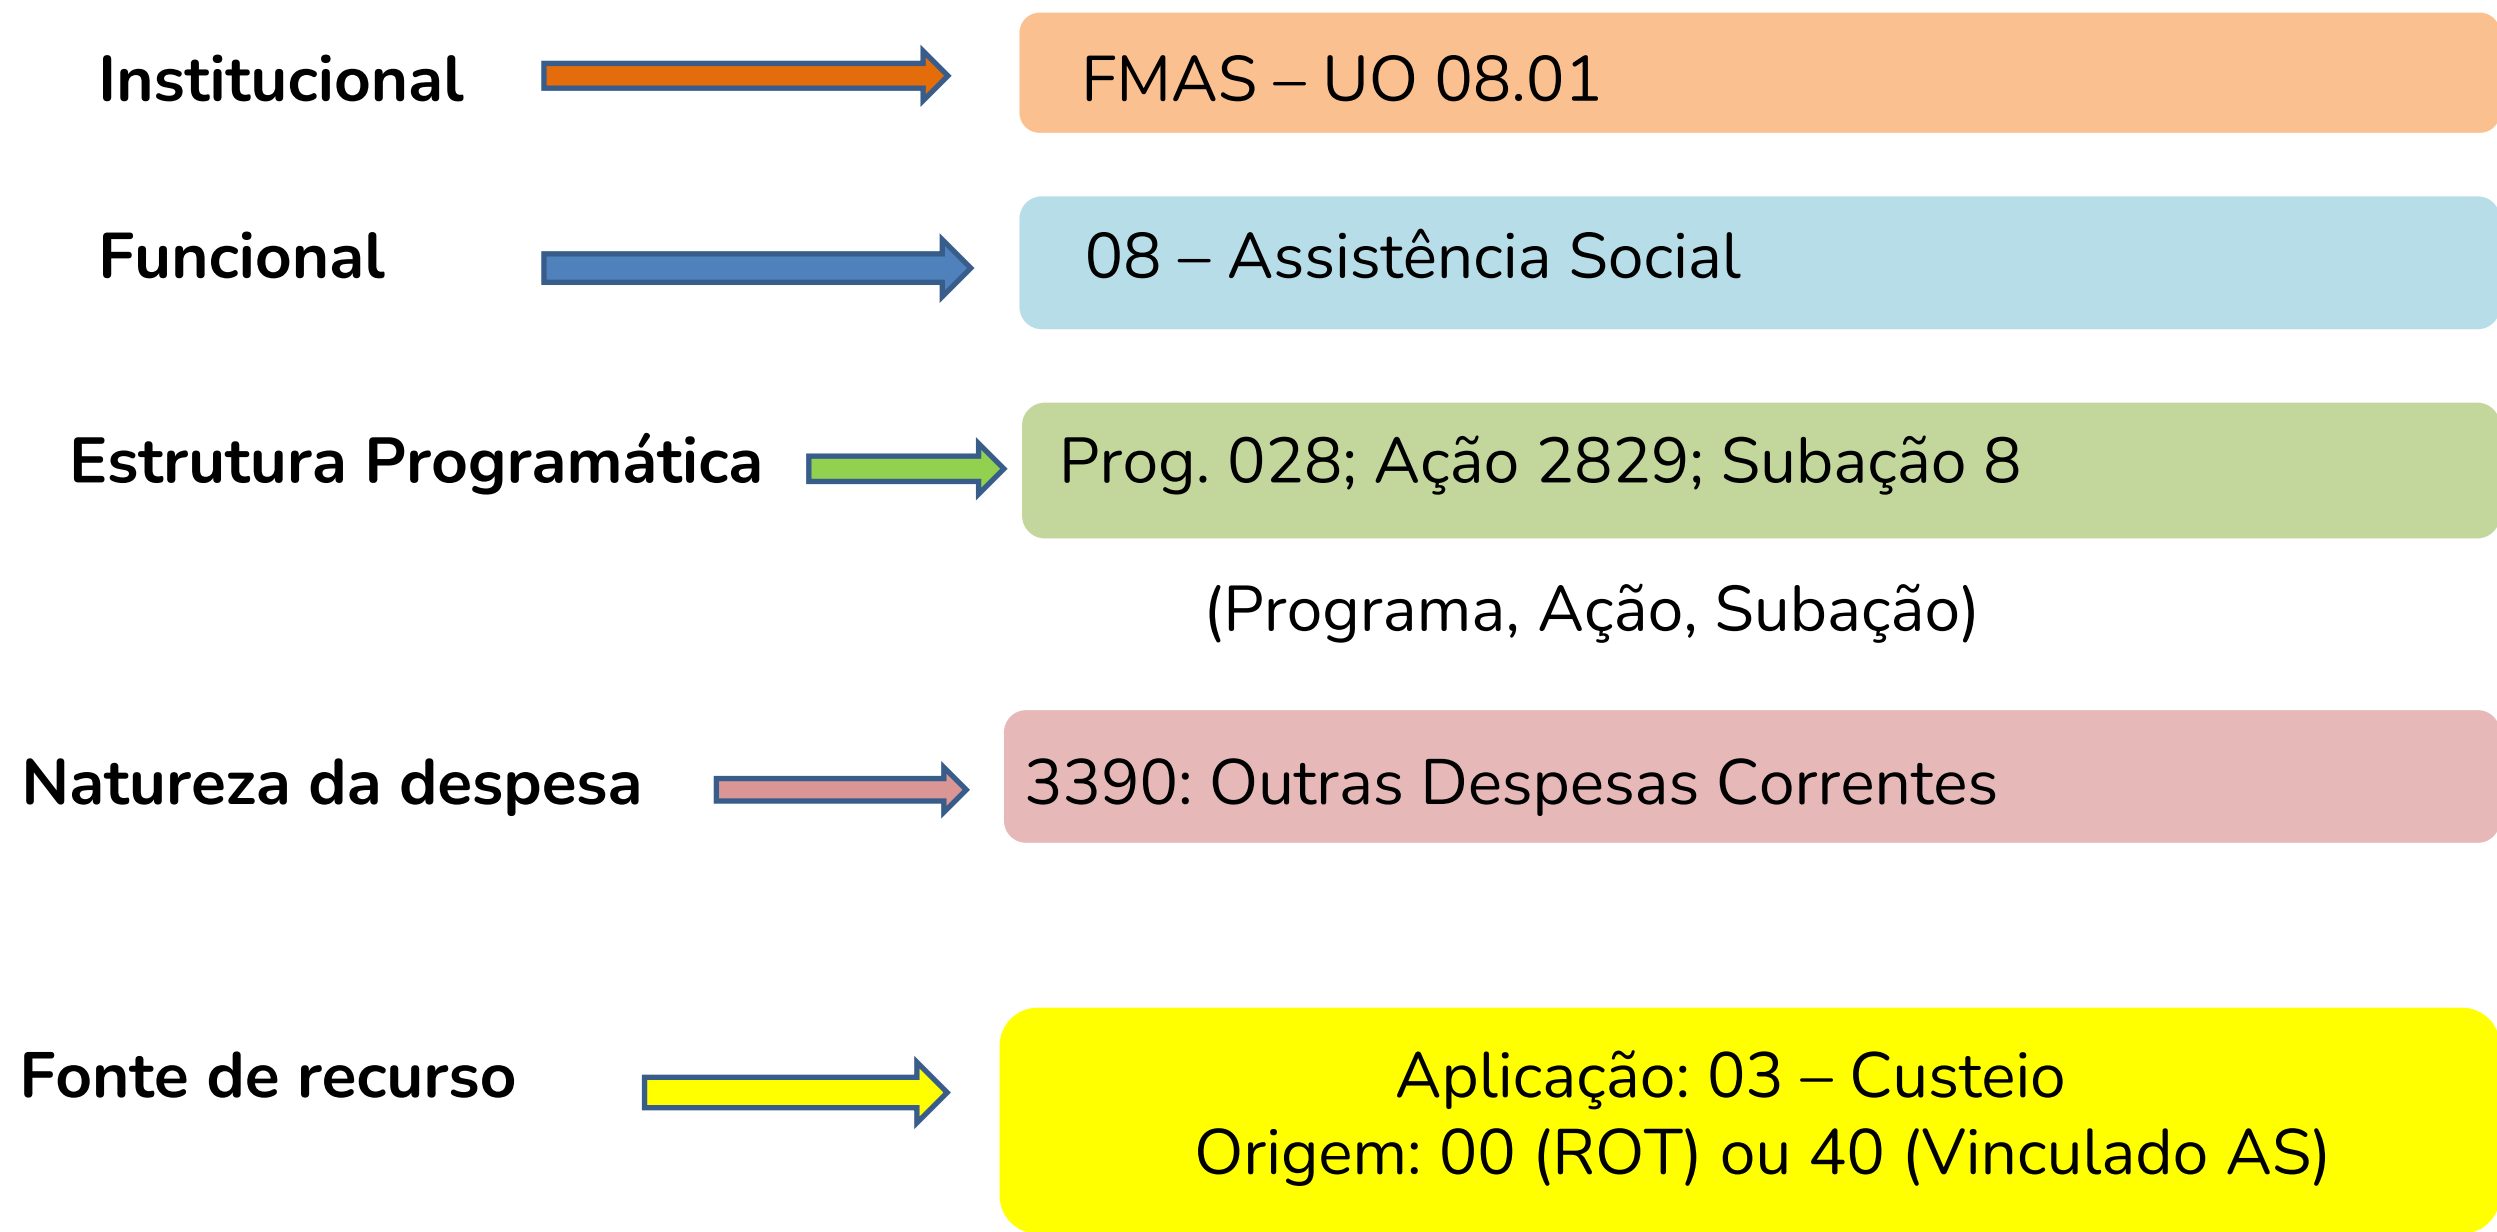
Institucional

FMAS – UO 08.01

Funcional

08 – Assistência Social

Estrutura Programática

Prog. 028; Ação 2829; Subação 8

(Programa, Ação, Subação)

Natureza da despesa

3390: Outras Despesas Correntes

Fonte de recurso

Aplicação: 03 – Custeio
Origem: 00 (ROT) ou 40 (Vinculado AS)